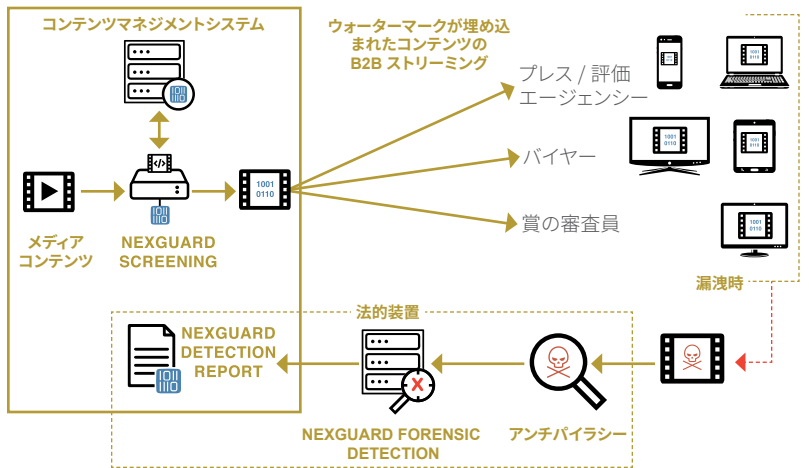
コンテンツマネジメントシステム

ウォーターマークが埋め込まれたコンテンツの
B2B ストリーミング

プレス / 評価エージェンシー

バイヤー

賞の審査員

1001
0110

メディアコンテンツ

NEXGUARD SCREENING

漏洩時

法的装置

NEXGUARD DETECTION REPORT

NEXGUARD FORENSIC DETECTION

アンチパイラシー